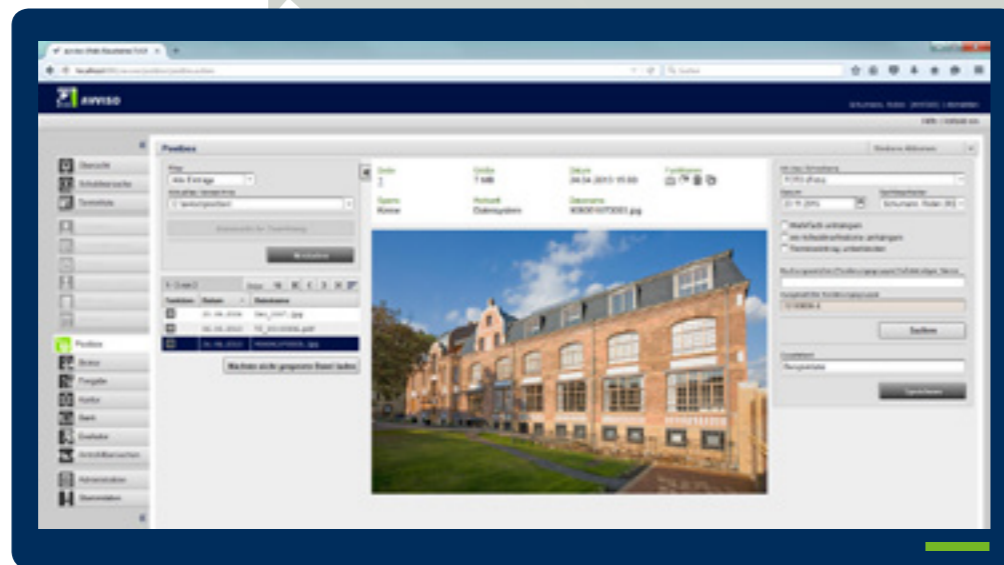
avviso Web Baustein (1.0.0)

localhost

Suchen

avviso

Schumann, Robin | Abmelden

Hilfe | Unfalle.exe

Postbox

Postbox Aktionen

Übersicht

Schaltersuche

Termine

Filter

Alle Einträge

Postbox

Modellieren

Seite 1

Datum

Dateiname

Weitere (mehr gesamte Datei) laden

Seite

Größe

7 MB

Datum

24.04.2013 15:00

Dateiname

Quelle

Scanner

Modus

Aktionen

Ablage

Speichern

Suchen

Prüfplatz

Kanäle

Bank

Administration

Stammdaten